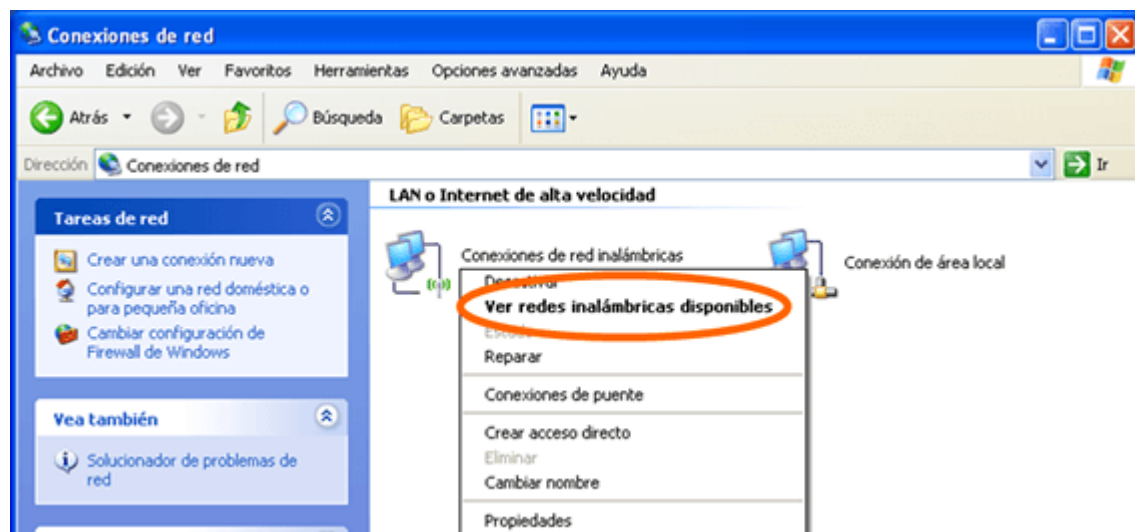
Conexiones de red

Archivo Edición Ver Favoritos Herramientas Opciones avanzadas Ayuda

Atrás Búsqueda Carpetas

Dirección Conexiones de red Ir

LAN o Internet de alta velocidad

Tareas de red

Crear una conexión nueva

Configurar una red doméstica o para pequeña oficina

Cambiar configuración de Firewall de Windows

Vea también

Solucionador de problemas de red

Conexiones de red inalámbricas

Conexión de área local

Desactivar
Ver redes inalámbricas disponibles
Estado
Reparar
Conexiones de puente
Crear acceso directo
Eliminar
Cambiar nombre
Propiedades